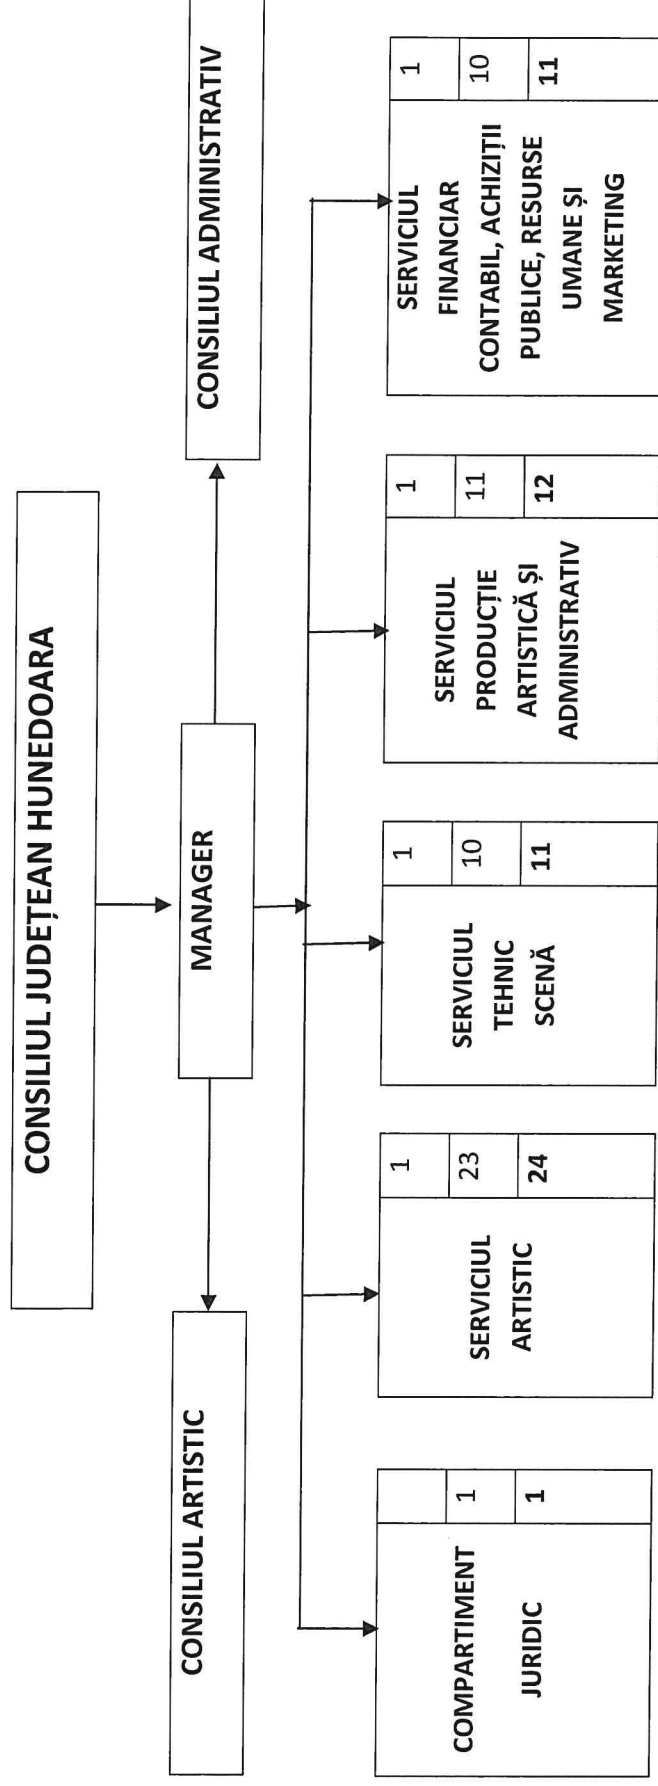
CONSILIUL JUDEȚEAN HUNEDOARA

MANAGER

CONSILIUL ARTISTIC

CONSILIUL ADMINISTRATIV

COMPARTIMENT JURIDIC
| | 1 | 1 |

SERVICIUL ARTISTIC
| 1 | 23 | 24 |

SERVICIUL TEHNIC SCENĂ
| 1 | 10 | 11 |

SERVICIUL PRODUCȚIE ARTISTICĂ ȘI ADMINISTRATIV
| 1 | 11 | 12 |

SERVICIUL FINANCIAR CONTABIL, ACHIZIȚII PUBLICE, RESURSE UMANE ȘI MARKETING
| 1 | 10 | 11 |